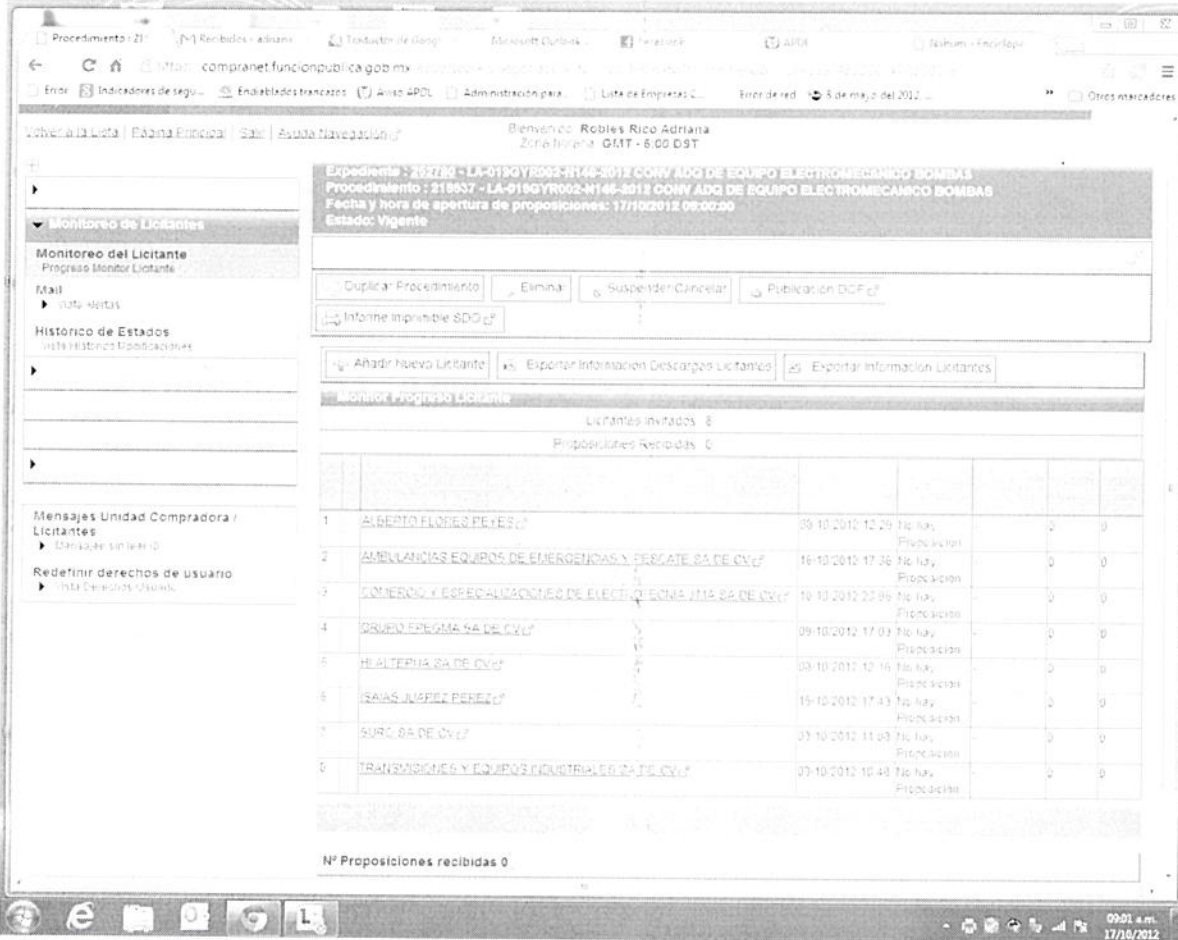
Procedimiento - 21 | Recibidos - adriana | Traductor de Google | Microsoft Outlook | Facebook | APDI | Nahum - Facebook

https:// compranet.funcionpublica.gob.mx

Error | Indicadores de segu... | Endiablados trancazos | Aviso APDL | Administración para... | Lista de Empresas C... | Error de red | 8 de mayo del 2012 ... | Otros marcadores

Volver a la Lista | Página Principal | Salir | Ayuda Navegación

Bienvenido: Robles Rico Adriana
Zona horaria: GMT - 6:00 DST

Expediente : 202780 - LA-019GYR002-N146-2012 CONV ADQ DE EQUIPO ELECTROMECANICO BOMBAS
Procedimiento : 218637 - LA-019GYR002-N146-2012 CONV ADQ DE EQUIPO ELECTROMECANICO BOMBAS
Fecha y hora de apertura de proposiciones: 17/10/2012 09:00:00
Estado: Vigente

Monitoreo de Licitantes

Monitoreo del Licitante
Progreso Monitor Licitante

Mail
Vista alertas

Histórico de Estados
Vista Histórico Modificaciones

Mensajes Unidad Compradora / Licitantes
Mensajes sin leer (0)

Redefinir derechos de usuario
Vista Derechos Usuario

Duplicar Procedimiento | Eliminar | Suspender/Cancelar | Publicación DOF

Informe Imprimible SDO

Añadir Nuevo Licitante | Exportar Información Descargas Licitantes | Exportar Información Licitantes

Monitor Progreso Licitante

Licitantes Invitados 8

Proposiciones Recibidas 0

| | | | | | | |
|---|---|---|---|---|---|---|
| 1 | ALBERTO FLORES REYES | 09-10-2012 12:29 | No hay Proposición | | 0 | 0 |
| 2 | AMBULANCIAS EQUIPOS DE EMERGENCIAS Y RESCATE SA DE CV | 16-10-2012 17:36 | No hay Proposición | | 0 | 0 |
| 3 | COMERCIO Y ESPECIALIZACIONES DE ELECTRONICA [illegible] SA DE CV | 10-10-2012 22:06 | No hay Proposición | | 0 | 0 |
| 4 | GRUPO EREGMA SA DE CV | 09-10-2012 17:03 | No hay Proposición | | 0 | 0 |
| 5 | HI ALTEPHA SA DE CV | 03-10-2012 12:16 | No hay Proposición | | 0 | 0 |
| 6 | ISAIAS JUAREZ PEREZ | 15-10-2012 17:43 | No hay Proposición | | 0 | 0 |
| 7 | SURC SA DE CV | 03-10-2012 11:50 | No hay Proposición | | 0 | 0 |
| 8 | TRANSVISIONES Y EQUIPOS INDUSTRIALES SA DE CV | 03-10-2012 10:48 | No hay Proposición | | 0 | 0 |

Nº Proposiciones recibidas 0

09:01 a.m.
17/10/2012